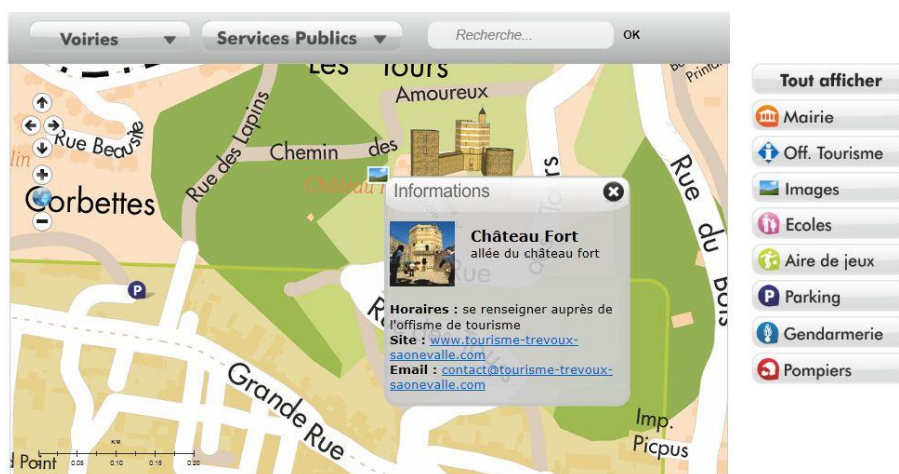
Voiries
Services Publics
Recherche...
OK

Les Tours
Amoureux
Chemin des
Rue des Lapins
Rue Beausite
Corbettes
Rue du Bois
Grande Rue
Imp. Picpus
Point

Informations
Château Fort
allée du château fort
Horaires : se renseigner auprès de l'offisme de tourisme
Site : www.tourisme-trevoux-saonevalle.com
Email : contact@tourisme-trevoux-saonevalle.com

Tout afficher
Mairie
Off. Tourisme
Images
Ecoles
Aire de jeux
Parking
Gendarmerie
Pompiers